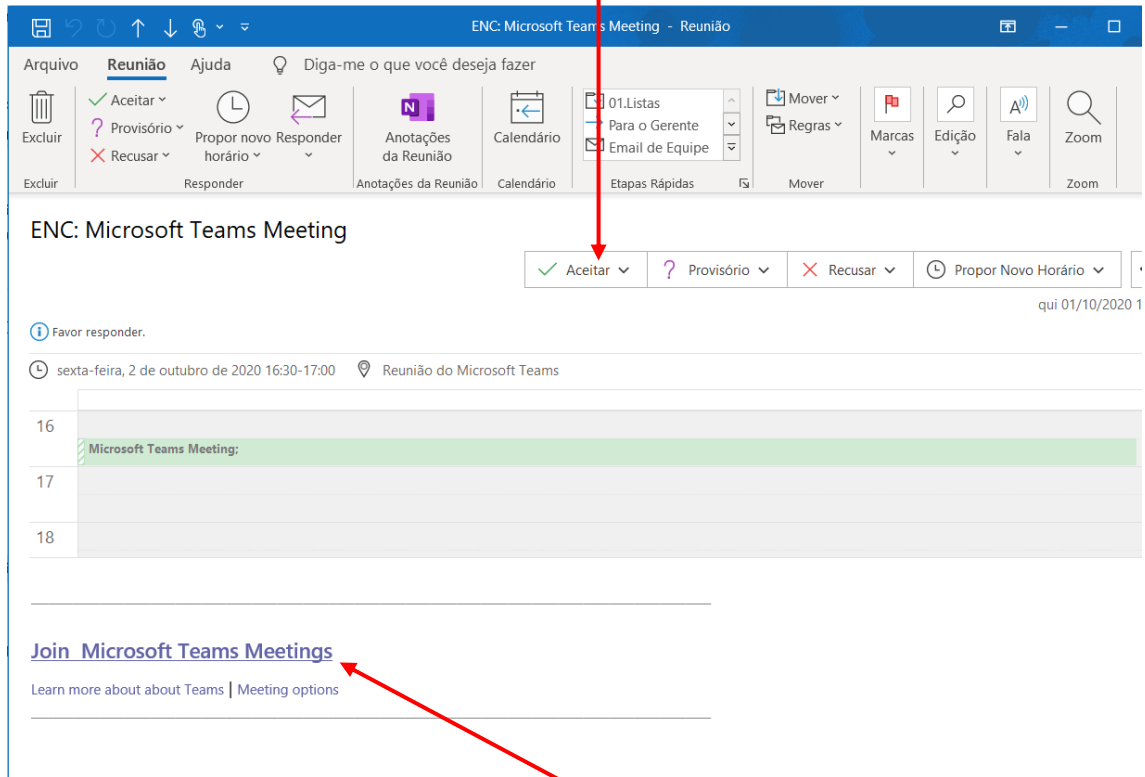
ENC: Microsoft Teams Meeting - Reunião

Arquivo Reunião Ajuda Diga-me o que você deseja fazer

Excluir
Excluir

Aceitar
Provisório
Recusar
Propor novo horário
Responder
Responder

Anotações da Reunião
Anotações da Reunião

Calendário
Calendário

01.Listas
Para o Gerente
Email de Equipe
Etapas Rápidas

Mover
Regras
Mover

Marcas
Edição
Fala
Zoom
Zoom

ENC: Microsoft Teams Meeting

Aceitar Provisório Recusar Propor Novo Horário

qui 01/10/2020 1

Favor responder.

sexta-feira, 2 de outubro de 2020 16:30-17:00 Reunião do Microsoft Teams

16
Microsoft Teams Meeting;
17
18

Join Microsoft Teams Meetings

Learn more about about Teams | Meeting options